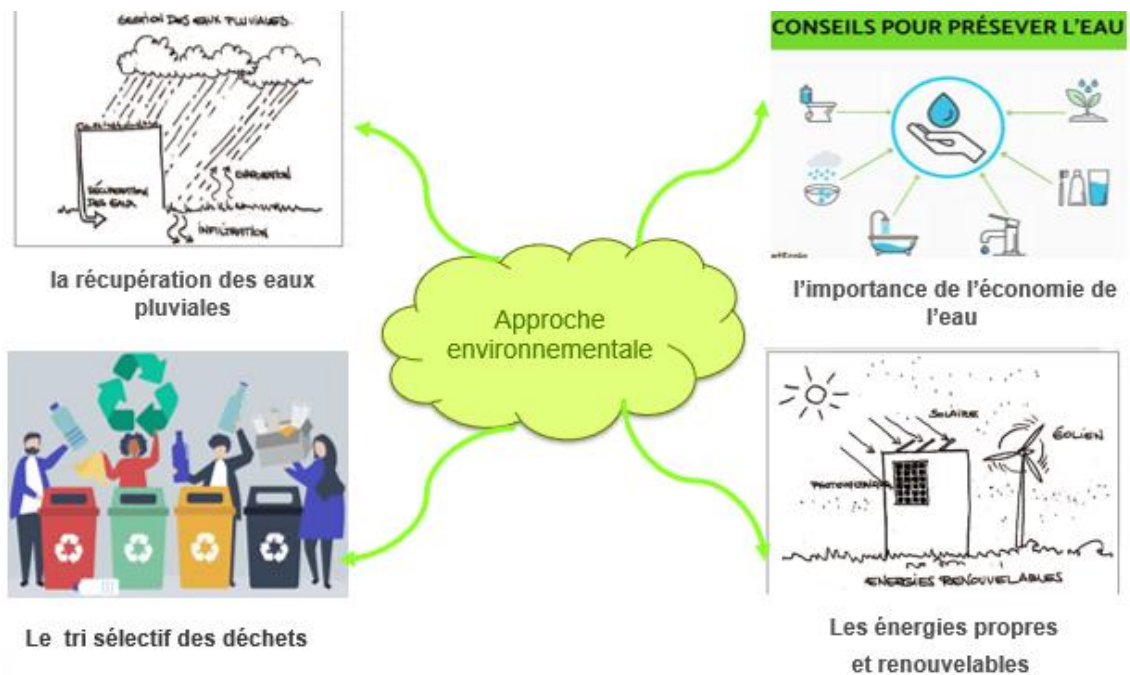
GESTION DES EAUX PLUVIALES

RÉCUPÉRATION DES EAUX

ÉVAPORATION

INFILTRATION

la récupération des eaux pluviales

CONSEILS POUR PRÉSEVER L'EAU

l'importance de l'économie de l'eau

Approche environnementale

Le tri sélectif des déchets

SOLAIRE

ÉOLIEN

PHOTOVOLTAÏQUE

ÉNERGIES RENOUVELABLES

Les énergies propres et renouvelables